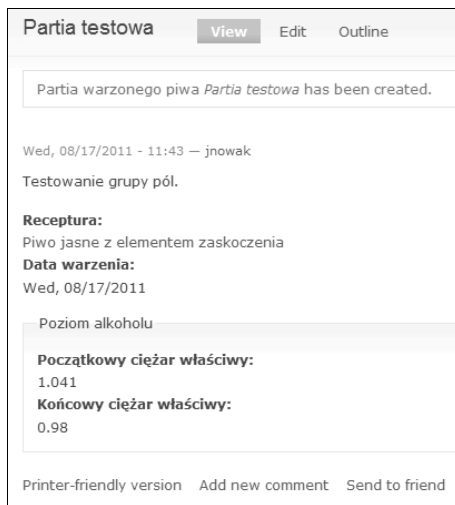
Partia testowa

View Edit Outline

Partia warzonego piwa *Partia testowa* has been created.

Wed, 08/17/2011 - 11:43 — jnowak

Testowanie grupy pól.

**Receptura:**
Piwo jasne z elementem zaskoczenia
**Data warzenia:**
Wed, 08/17/2011

Poziom alkoholu

**Początkowy ciężar właściwy:**
1.041
**Końcowy ciężar właściwy:**
0.98

Printer-friendly version Add new comment Send to friend